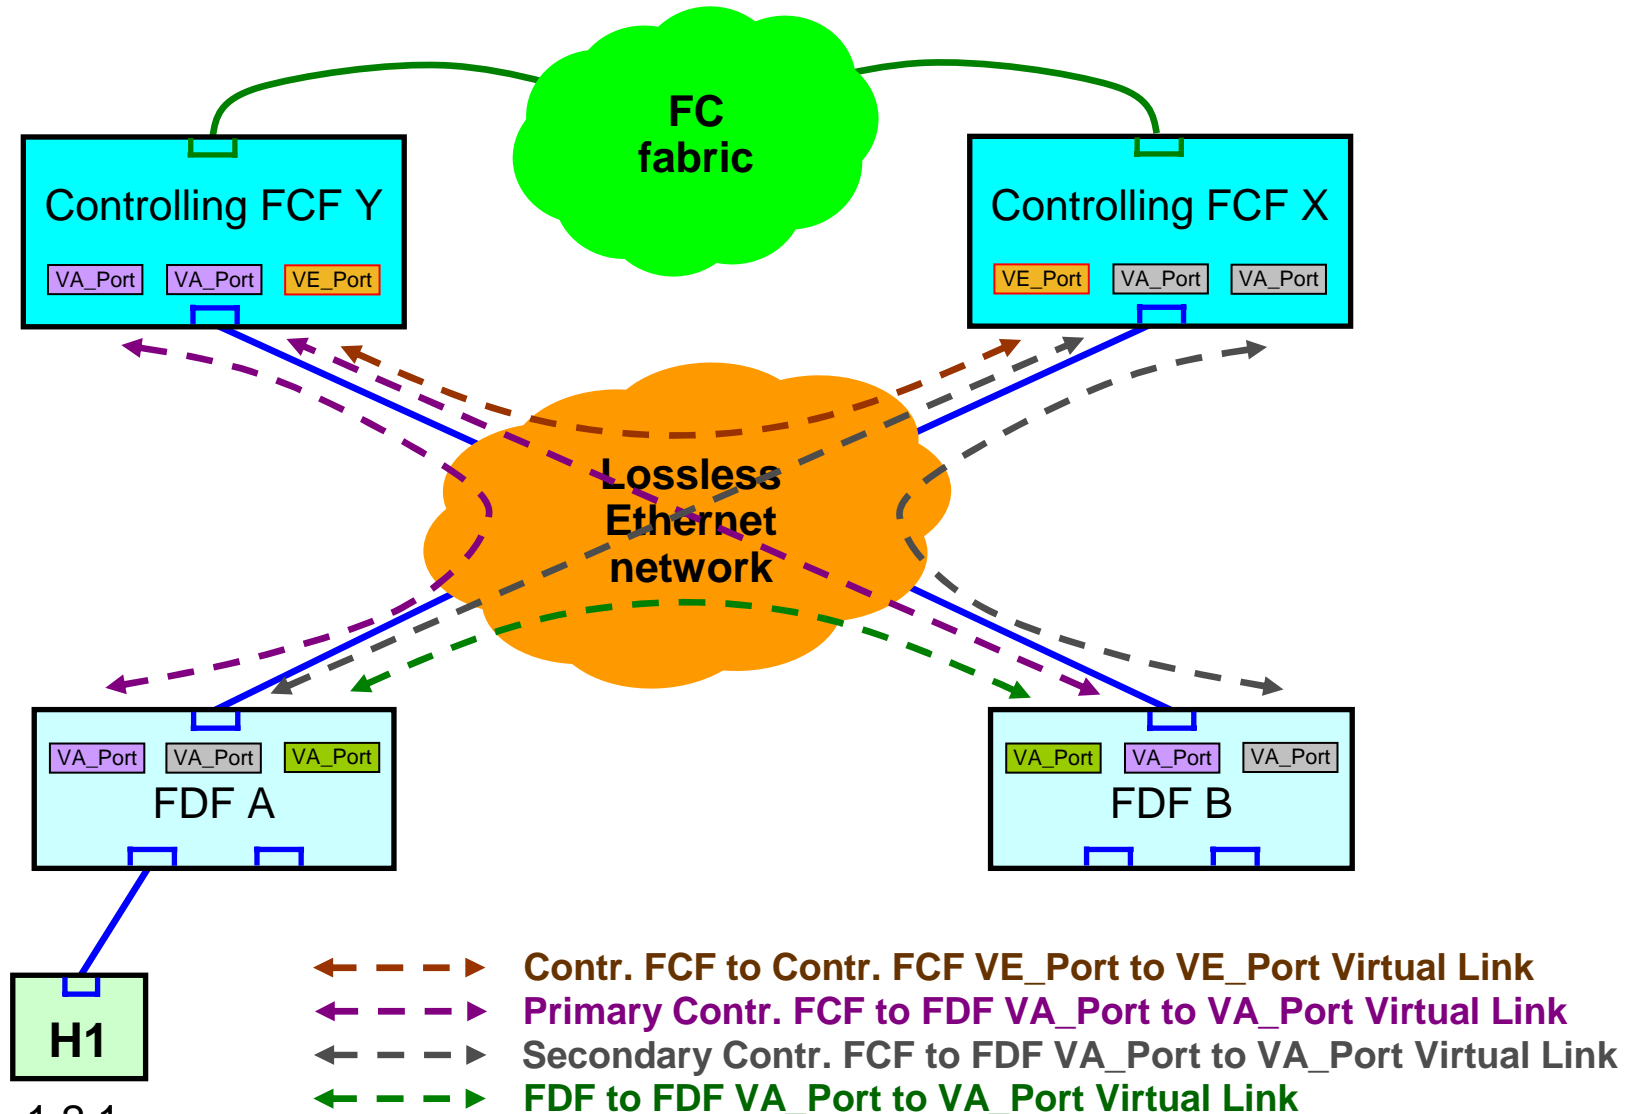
FC fabric

Controlling FCF Y

VA_Port VA_Port VE_Port

Controlling FCF X

VE_Port VA_Port VA_Port

Lossless Ethernet network

VA_Port VA_Port VA_Port

FDF A

VA_Port VA_Port VA_Port

FDF B

H1

Contr. FCF to Contr. FCF VE_Port to VE_Port Virtual Link
Primary Contr. FCF to FDF VA_Port to VA_Port Virtual Link
Secondary Contr. FCF to FDF VA_Port to VA_Port Virtual Link
FDF to FDF VA_Port to VA_Port Virtual Link